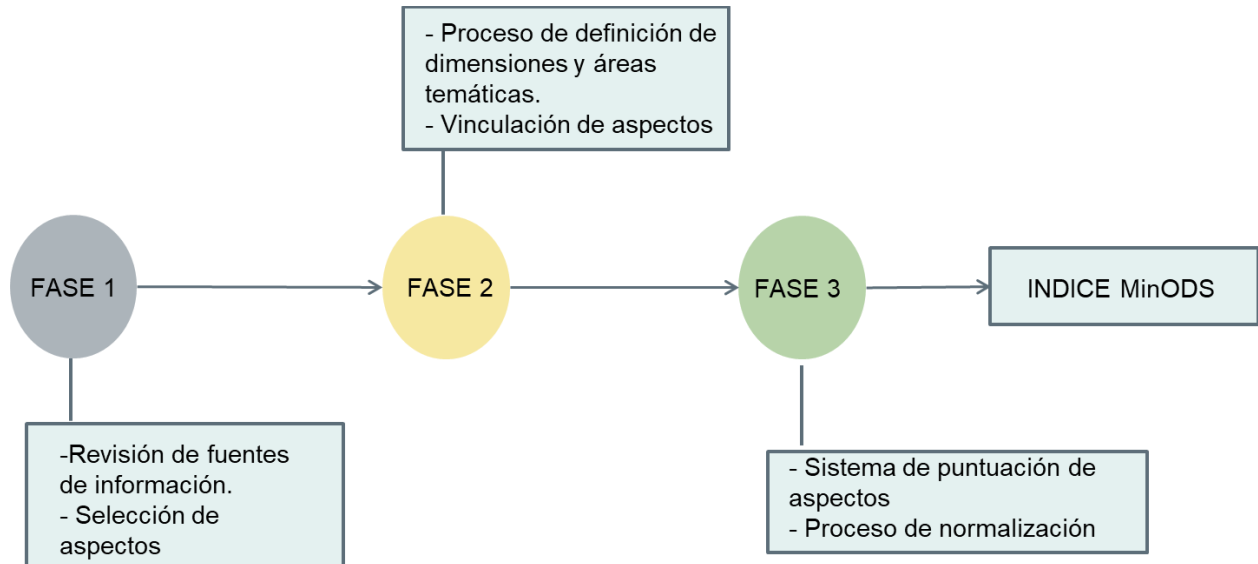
- Proceso de definición de dimensiones y áreas temáticas.
- Vinculación de aspectos

FASE 1

FASE 2

FASE 3

INDICE MinODS

-Revisión de fuentes de información.
- Selección de aspectos

- Sistema de puntuación de aspectos
- Proceso de normalización